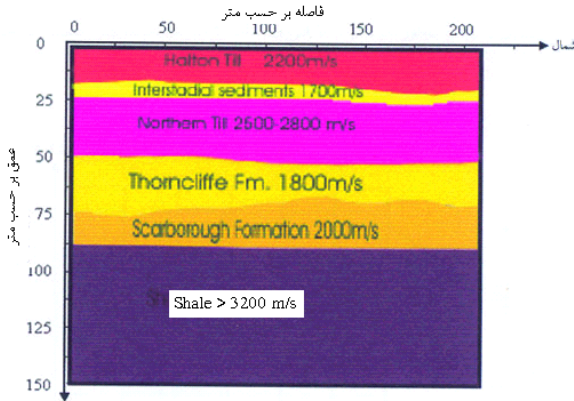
فاصله بر حسب متر
0 50 100 150 200
شمال
0
25
50
75
100
125
150
عمق بر حسب متر
Halton Till 2200m/s
Interstadial sediments 1700m/s
Northern Till 2600-2800 m/s
Thorncliffe Fm. 1800m/s
Scarborough Formation 2000m/s
Shale > 3200 m/s